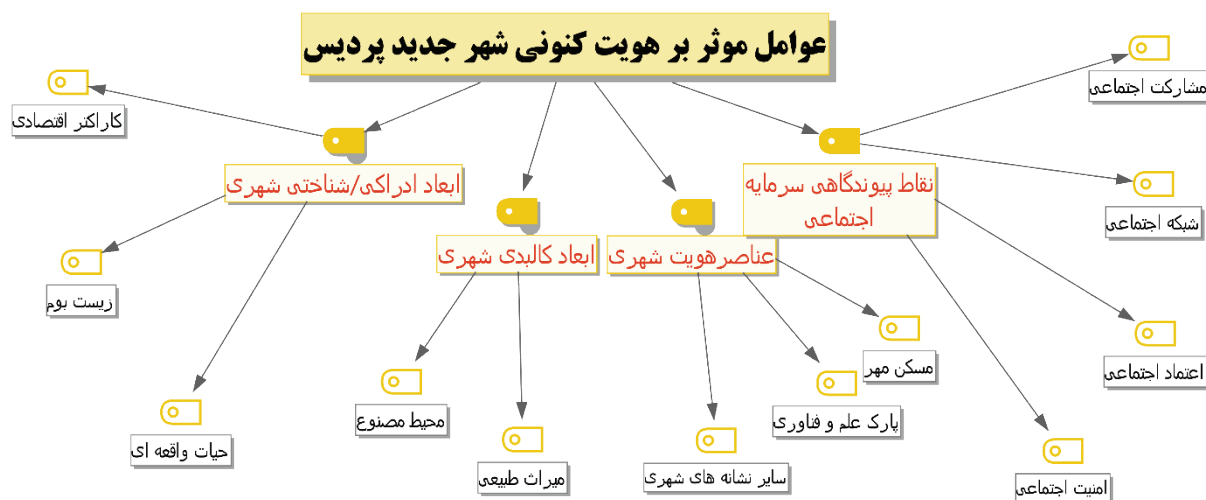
عوامل موثر بر هویت کنونی شهر جدید پردیس

کاراکتر اقتصادی

ابعاد ادراکی/شناختی شهری

زیست بوم

حیات واقعه ای

ابعاد کالبدی شهری

محیط مصنوع

میراث طبیعی

عناصرهویت شهری

سایر نشانه های شهری

پارک علم و فناوری

مسکن مهر

نقاط پیوندگاهی سرمایه اجتماعی

مشارکت اجتماعی

شبکه اجتماعی

اعتماد اجتماعی

امنیت اجتماعی